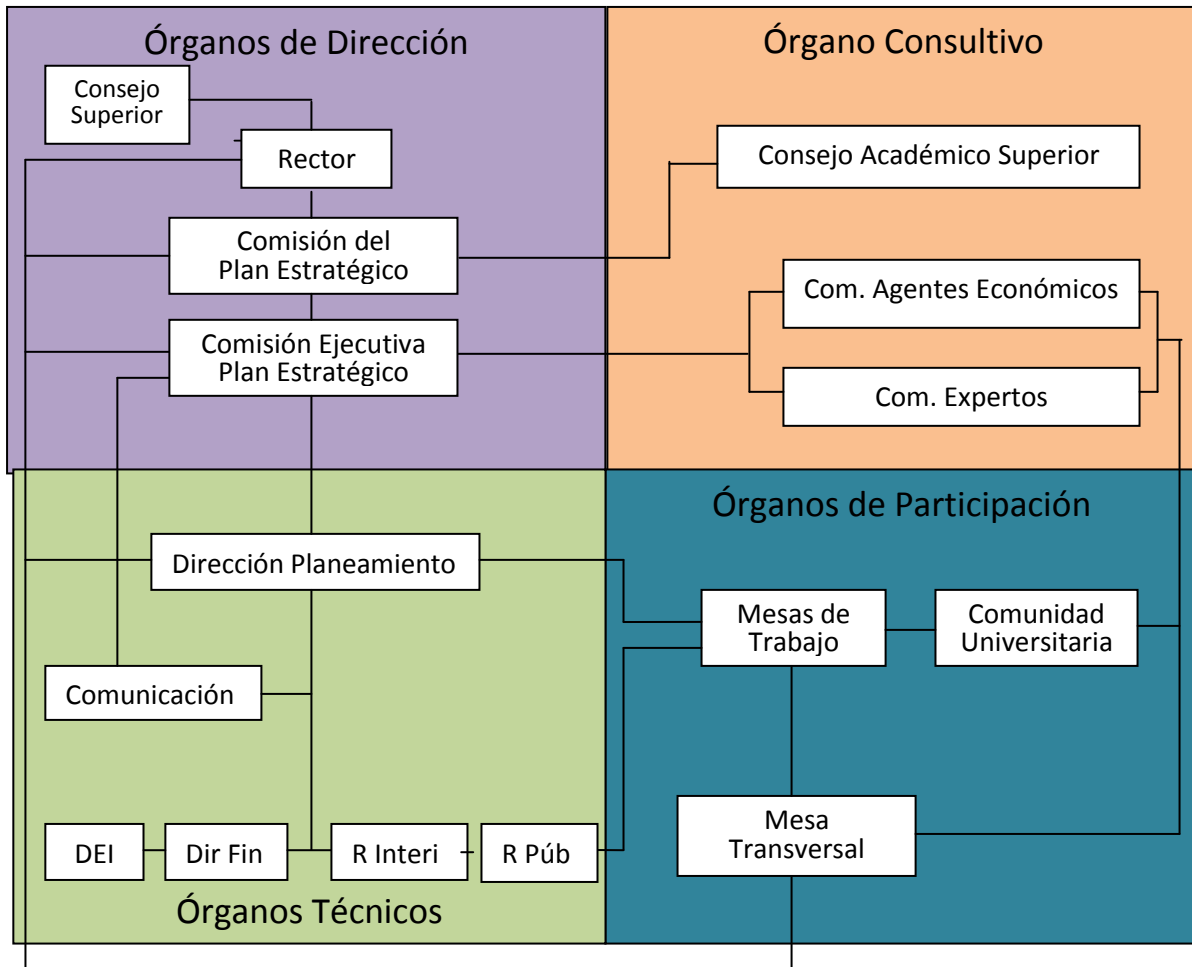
Órganos de Dirección

Consejo Superior

Rector

Comisión del Plan Estratégico

Comisión Ejecutiva Plan Estratégico

Órgano Consultivo

Consejo Académico Superior

Com. Agentes Económicos

Com. Expertos

Órganos de Participación

Mesas de Trabajo

Comunidad Universitaria

Mesa Transversal

Dirección Planeamiento

Comunicación

DEI

Dir Fin

R Interi

R Púb

Órganos Técnicos